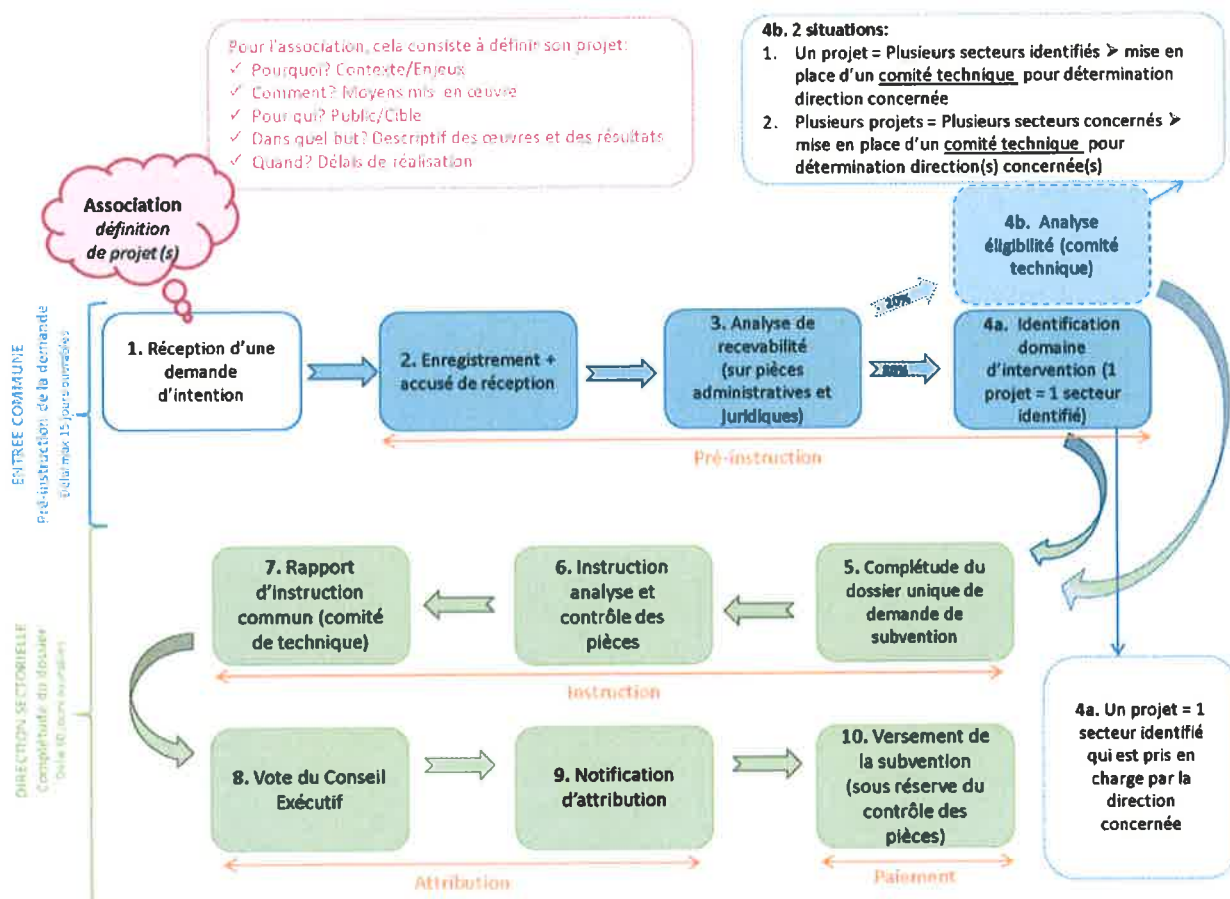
Pour l'association, cela consiste à définir son projet:
✓ Pourquoi? Contexte/Enjeux
✓ Comment? Moyens mis en œuvre
✓ Pour qui? Public/Cible
✓ Dans quel but? Descriptif des œuvres et des résultats
✓ Quand? Délais de réalisation

4b. 2 situations:
1. Un projet = Plusieurs secteurs identifiés ➤ mise en place d'un comité technique pour détermination direction concernée
2. Plusieurs projets = Plusieurs secteurs concernés ➤ mise en place d'un comité technique pour détermination direction(s) concernée(s)

Association
définition de projet (s)

4b. Analyse éligibilité (comité technique)

20%

ENTREE COMMUNE
Pré-instruction de la demande
Délai max 15 jours ouvrables

1. Réception d'une demande d'intention

2. Enregistrement + accusé de réception

3. Analyse de recevabilité (sur pièces administratives et juridiques)

80%

4a. Identification domaine d'intervention (1 projet = 1 secteur identifié)

Pré-instruction

DIRECTION SECTORIELLE
Complétude du dossier
Délai 60 jours ouvrables

7. Rapport d'instruction commun (comité de technique)

6. Instruction analyse et contrôle des pièces

5. Complétude du dossier unique de demande de subvention

Instruction

8. Vote du Conseil Exécutif

9. Notification d'attribution

10. Versement de la subvention (sous réserve du contrôle des pièces)

4a. Un projet = 1 secteur identifié qui est pris en charge par la direction concernée

Attribution

Paiement